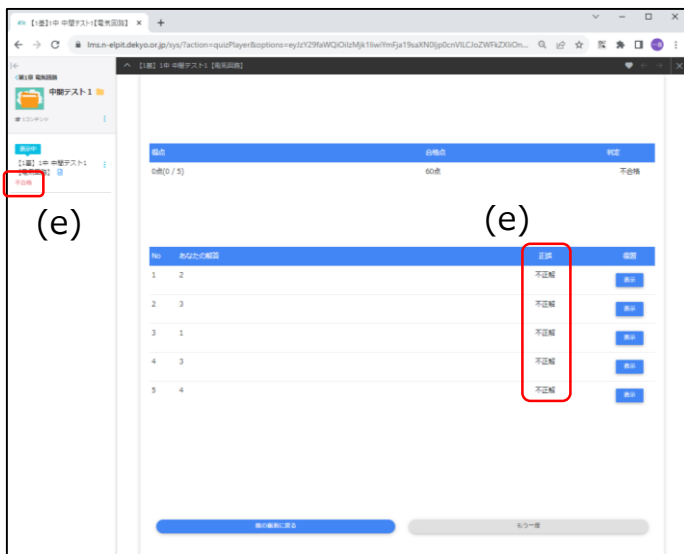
【1章】1中 中間テスト1【電気回路】 × +

lms.n-elpit.dekyo.or.jp/sys/?action=quizPlayer&options=eyJzY29faWQiOiIzMjk1IiwiYmFja19saXN0IjpbcnVlLCJoZWFkZXIiOn...

【1章】1中 中間テスト1【電気回路】

<第1章 電気回路

中間テスト1

コンテンツ

表示中
【1章】1中 中間テスト1【電気回路】

不合格

(e)

| 得点 | 合格点 | 判定 |
|---|---|---|
| 0点(0 / 5) | 60点 | 不合格 |

(e)

| No | あなたの解答 | 正誤 | 解説 |
|---|---|---|---|
| 1 | 2 | 不正解 | 表示 |
| 2 | 3 | 不正解 | 表示 |
| 3 | 1 | 不正解 | 表示 |
| 4 | 3 | 不正解 | 表示 |
| 5 | 4 | 不正解 | 表示 |

前の画面に戻る

もう一度